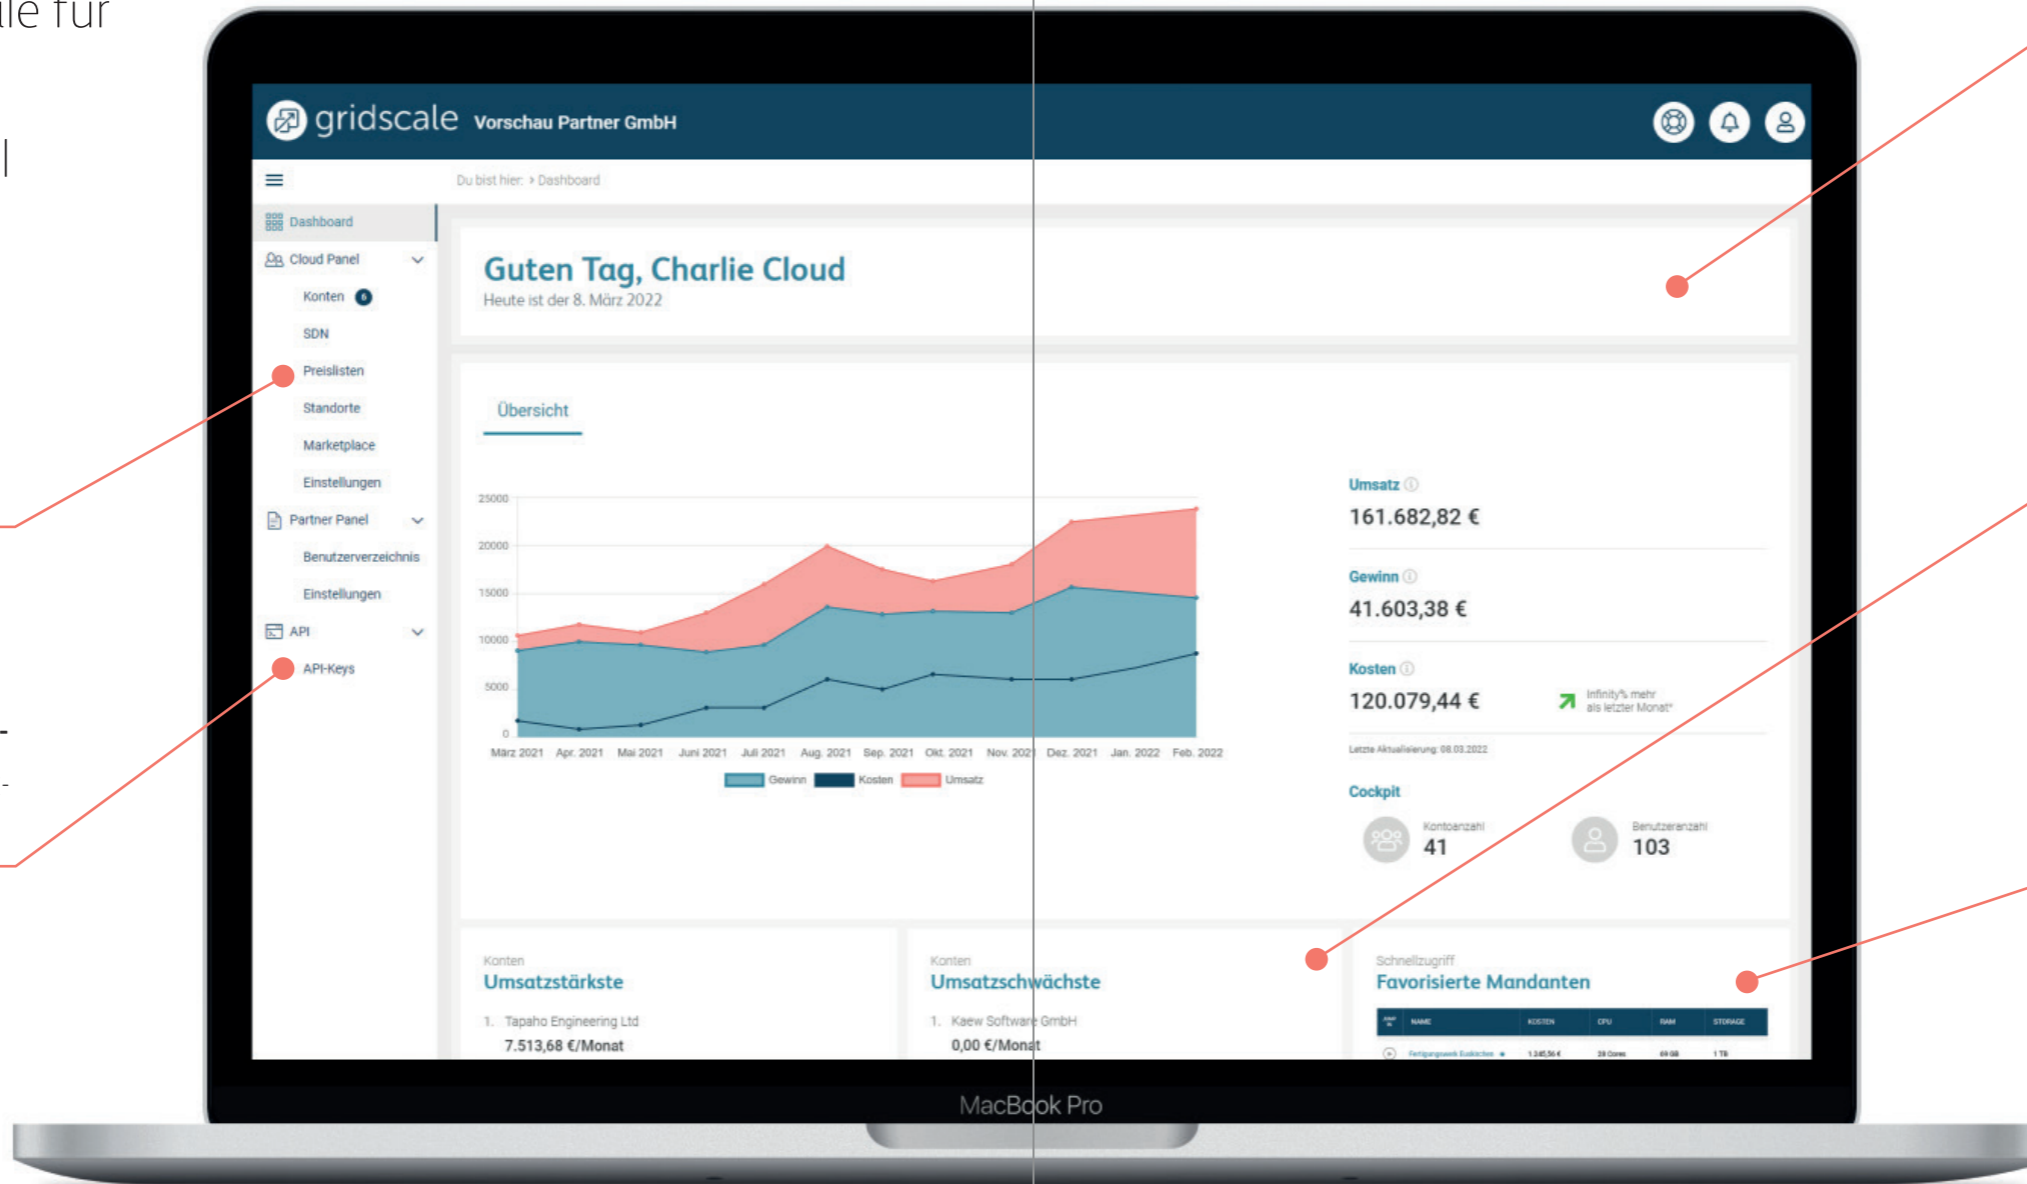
ile für

gridscale Vorschau Partner GmbH

Du bist hier: > Dashboard

Dashboard
Cloud Panel
Konten 6
SDN
Preislisten
Standorte
Marketplace
Einstellungen
Partner Panel
Benutzerverzeichnis
Einstellungen
API
API-Keys

Guten Tag, Charlie Cloud
Heute ist der 8. März 2022

Übersicht

25000
20000
15000
10000
5000
0

März 2021 Apr. 2021 Mai 2021 Juni 2021 Juli 2021 Aug. 2021 Sep. 2021 Okt. 2021 Nov. 2021 Dez. 2021 Jan. 2022 Feb. 2022

Gewinn Kosten Umsatz

Umsatz
161.682,82 €

Gewinn
41.603,38 €

Kosten
120.079,44 €

Infinity% mehr als letzter Monat*

Letzte Aktualisierung: 08.03.2022

Cockpit

Kontoanzahl
41

Benutzeranzahl
103

Konten
Umsatzstärkste
1. Tapaho Engineering Ltd
7.513,68 €/Monat

Konten
Umsatzschwächste
1. Kaew Software GmbH
0,00 €/Monat

Schnellzugriff
Favorisierte Mandanten

| | NAME | KOSTEN | CPU | RAM | STORAGE |
|---|---|---|---|---|---|
| | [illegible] | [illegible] | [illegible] | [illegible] | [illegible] |

MacBook Pro